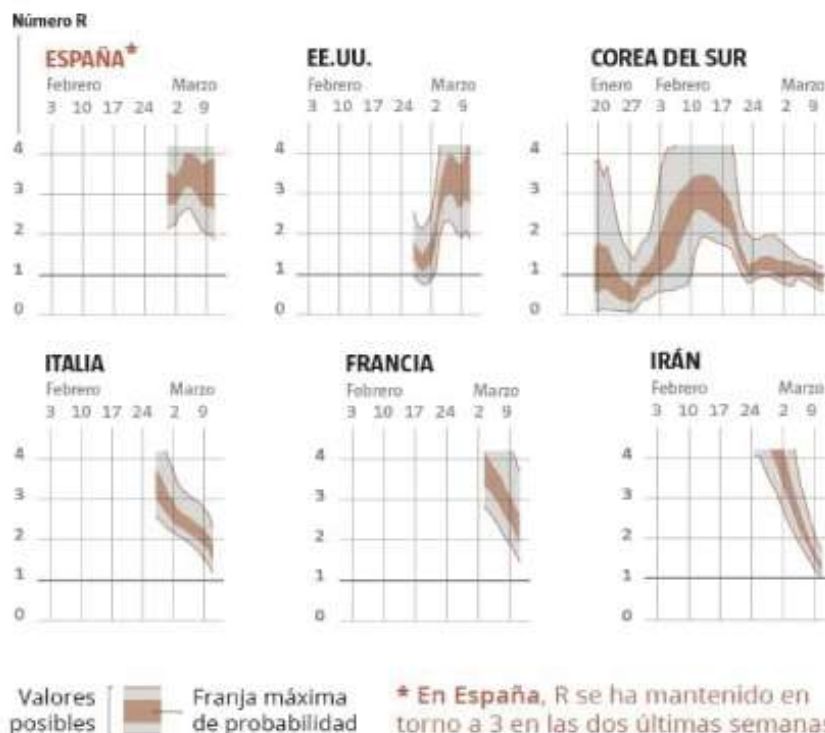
Número R

ESPAÑA*
Febrero Marzo
3 10 17 24 2 9
4
3
2
1
0

EE.UU.
Febrero Marzo
3 10 17 24 2 9
4
3
2
1
0

COREA DEL SUR
Enero Febrero Marzo
20 27 3 10 17 24 2 9
4
3
2
1
0

ITALIA
Febrero Marzo
3 10 17 24 2 9
4
3
2
1
0

FRANCIA
Febrero Marzo
3 10 17 24 2 9
4
3
2
1
0

IRÁN
Febrero Marzo
3 10 17 24 2 9
4
3
2
1
0

Valores posibles

Franja máxima de probabilidad

* En España, R se ha mantenido en torno a 3 en las dos últimas semanas